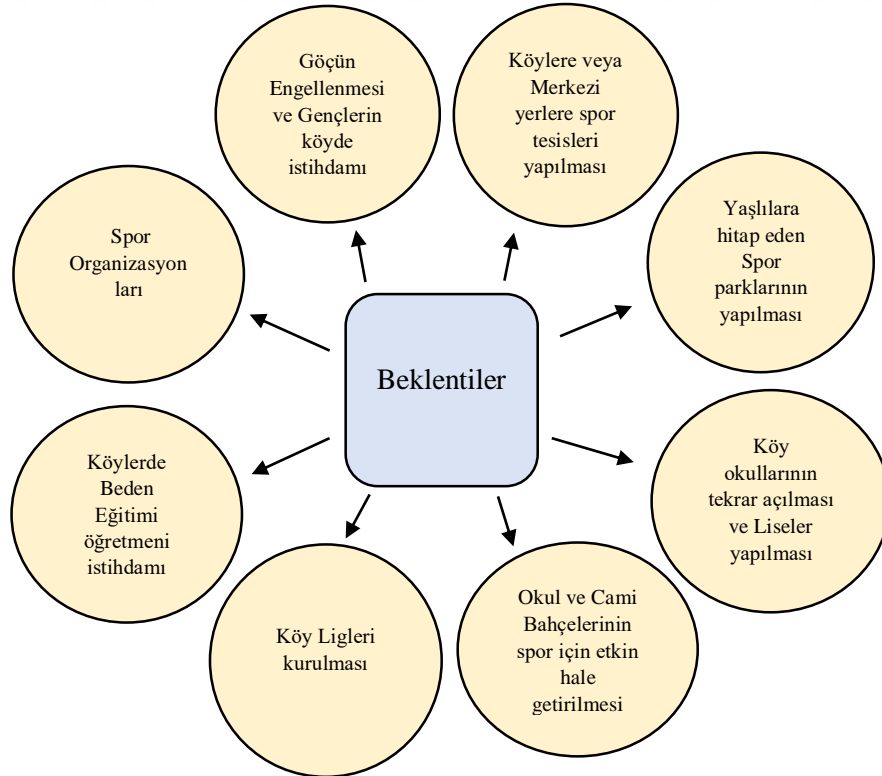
Göçün Engellenmesi ve Gençlerin köyde istihdamı

Köylere veya Merkezi yerlere spor tesisleri yapılması

Spor Organizasyon ları

Yaşlılara hitap eden Spor parklarının yapılması

Beklentiler

Köylerde Beden Eğitimi öğretmeni istihdamı

Köy okullarının tekrar açılması ve Liseler yapılması

Köy Ligleri kurulması

Okul ve Cami Bahçelerinin spor için etkin hale getirilmesi